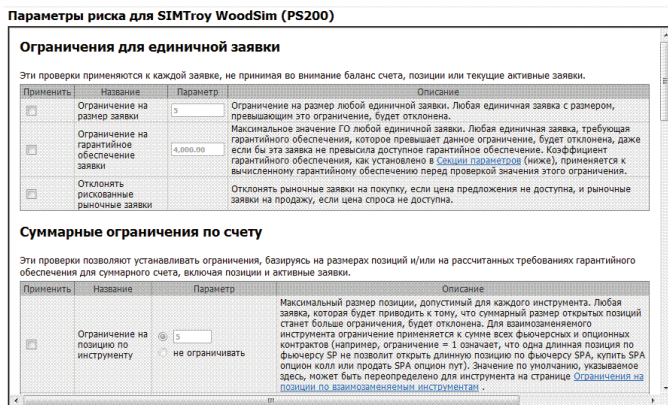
Параметры риска для SIMTroy WoodSim (PS200)

Ограничения для единичной заявки

Эти проверки применяются к каждой заявке, не принимая во внимание баланс счета, позиции или текущие активные заявки.

| Применить | Название | Параметр | Описание |
|---|---|---|---|
| | Ограничение на размер заявки | 5 | Ограничение на размер любой единичной заявки. Любая единичная заявка с размером, превышающим это ограничение, будет отклонена. |
| | Ограничение на гарантийное обеспечение заявки | 4,000.00 | Максимальное значение ГО любой единичной заявки. Любая единичная заявка, требующая гарантийного обеспечения, которое превышает данное ограничение, будет отклонена, даже если бы эта заявка не превысила доступное гарантийное обеспечение. Коэффициент гарантийного обеспечения, как установлено в Секции параметров (ниже), применяется к вычисленному гарантийному обеспечению перед проверкой значения этого ограничения. |
| | Отклонять рискованные рыночные заявки | | Отклонять рыночные заявки на покупку, если цена предложения не доступна, и рыночные заявки на продажу, если цена спроса не доступна. |

Суммарные ограничения по счету

Эти проверки позволяют устанавливать ограничения, базируясь на размерах позиций и/или на рассчитанных требованиях гарантийного обеспечения для суммарного счета, включая позиции и активные заявки.

| Применить | Название | Параметр | Описание |
|---|---|---|---|
| | Ограничение на позицию по инструменту | 5 / не ограничивать | Максимальный размер позиции, допустимый для каждого инструмента. Любая заявка, которая будет приводить к тому, что суммарный размер открытых позиций станет больше ограничения, будет отклонена. Для взаимозаменяемого инструмента ограничение применяется к сумме всех фьючерсных и опционных контрактов (например, ограничение = 1 означает, что одна длинная позиция по фьючерсу SP не позволит открыть длинную позицию по фьючерсу SPA, купить SPA опцион колл или продать SPA опцион пут). Значение по умолчанию, указываемое здесь, может быть переопределено для инструмента на странице Ограничения на позиции по взаимозаменяемым инструментам . |